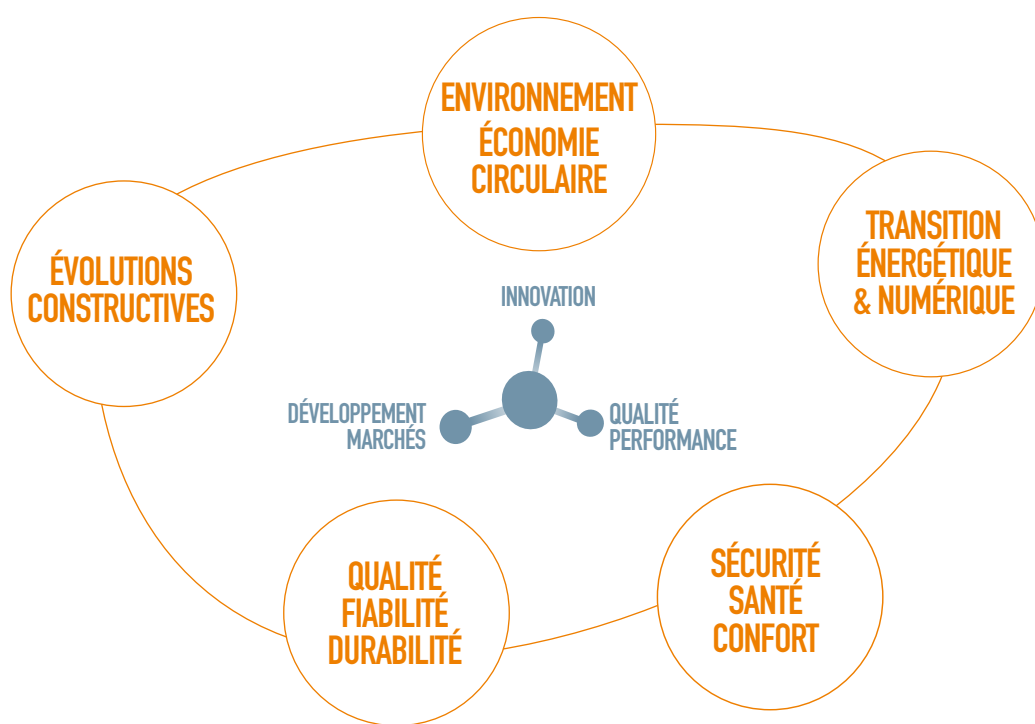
ENVIRONNEMENT
ÉCONOMIE CIRCULAIRE

TRANSITION ÉNERGÉTIQUE & NUMÉRIQUE

SÉCURITÉ SANTÉ CONFORT

QUALITÉ FIABILITÉ DURABILITÉ

ÉVOLUTIONS CONSTRUCTIVES

INNOVATION

DÉVELOPPEMENT MARCHÉS

QUALITÉ PERFORMANCE